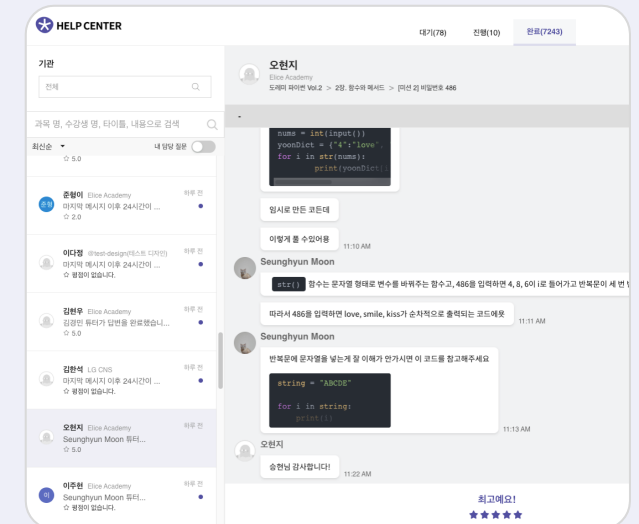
HELP CENTER

대기(78) 진행(10) 완료(7243)

기관

전체

과목 명, 수강생 명, 타이틀, 내용으로 검색

최신순 내 담당 질문

☆ 5.0

춘형이 Elice Academy 하루 전
마지막 메시지 이후 24시간이 ...
☆ 2.0

이다정 @test-design(테스트 디자인) 하루 전
마지막 메시지 이후 24시간이 ...
☆ 평점이 없습니다.

김현우 Elice Academy 하루 전
김경민 튜터가 답변을 완료했습니...
☆ 5.0

김한석 LG CNS 하루 전
마지막 메시지 이후 24시간이 ...
☆ 평점이 없습니다.

오현지 Elice Academy 하루 전
Seunghyun Moon 튜터...
☆ 5.0

이주헌 Elice Academy 하루 전
Seunghyun Moon 튜터...
☆ 평점이 없습니다.

오현지
Elice Academy
도레미 파이썬 Vol.2 > 2장. 함수와 메서드 > [미션 2] 비밀번호 486

nums = int(input())
yoonDict = {"4":"love",
for i in str(nums):
print(yoonDict[i

임시로 만든 코드데

이렇게 풀 수있어용 11:10 AM

Seunghyun Moon
str() 함수는 문자열 형태로 변수를 바꿔주는 함수고, 486을 입력하면 4, 8, 6이 i로 들어가고 반복문이 세 번

따라서 486을 입력하면 love, smile, kiss가 순차적으로 출력되는 코드에요 11:11 AM

Seunghyun Moon
반복문에 문자열을 넣는게 잘 이해가 안가시면 이 코드를 참고해주세요

string = "ABCDE"

for i in string:
print(i)

11:13 AM

오현지
승현님 감사합니다! 11:22 AM

최고예요!
★★★★★